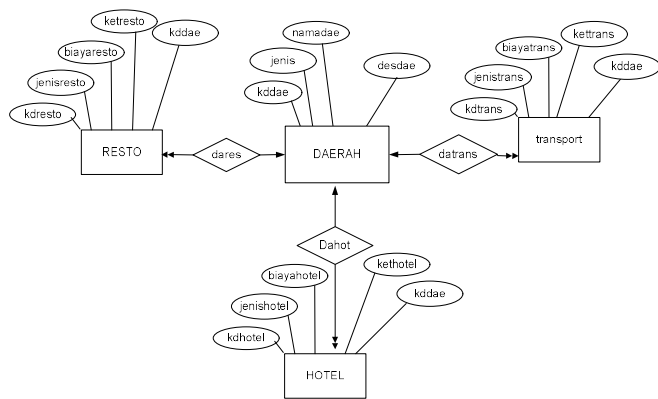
ketresto
kddae
biayaresto
jenisresto
kdresto
RESTO
dares
namadae
jenis
desdae
kddae
DAERAH
biayatrans
kettrans
jenistrans
kddae
kdtrans
transport
datrans
Dahot
biayahotel
kethotel
jenishotel
kddae
kdhotel
HOTEL